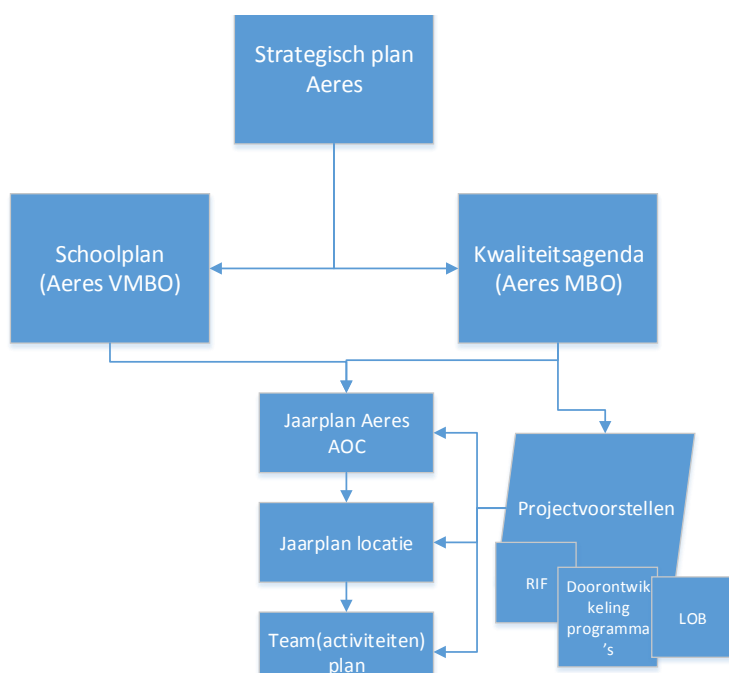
Strategisch plan Aeres

Schoolplan (Aeres VMBO)

Kwaliteitsagenda (Aeres MBO)

Jaarplan Aeres AOC

Jaarplan locatie

Team(activiteiten) plan

Projectvoorstellen

RIF

Doorontwikkeling programma's

LOB